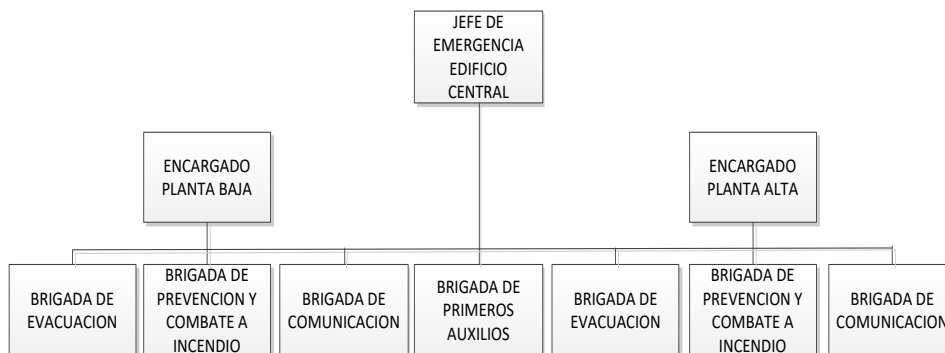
JEFE DE EMERGENCIA EDIFICIO CENTRAL

ENCARGADO PLANTA BAJA

ENCARGADO PLANTA ALTA

BRIGADA DE EVACUACION

BRIGADA DE PREVENCION Y COMBATE A INCENDIO

BRIGADA DE COMUNICACION

BRIGADA DE PRIMEROS AUXILIOS

BRIGADA DE EVACUACION

BRIGADA DE PREVENCION Y COMBATE A INCENDIO

BRIGADA DE COMUNICACION